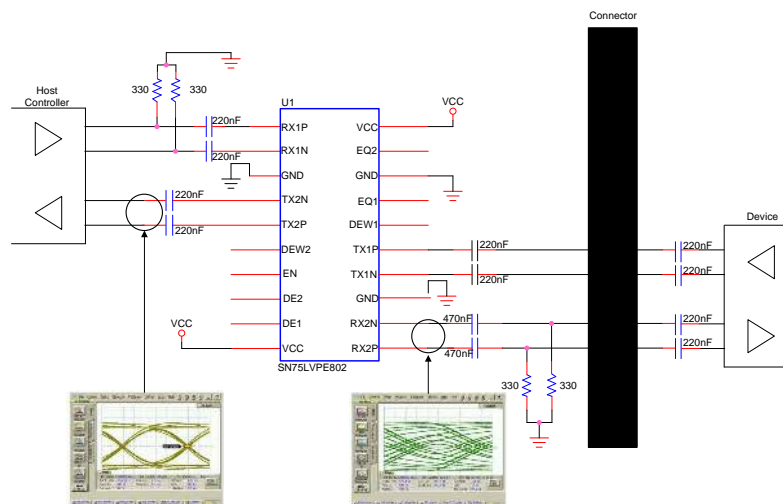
Connector

Host Controller

330
330

U1

220nF
220nF
220nF
220nF

RX1P
RX1N
GND
TX2N
TX2P
DEW2
EN
DE2
DE1
VCC

VCC
EQ2
GND
EQ1
DEW1
TX1P
TX1N
GND
RX2N
RX2P

VCC
VCC

SN75LVPE802

220nF
220nF
470nF
470nF

330
330

Device

220nF
220nF
220nF
220nF